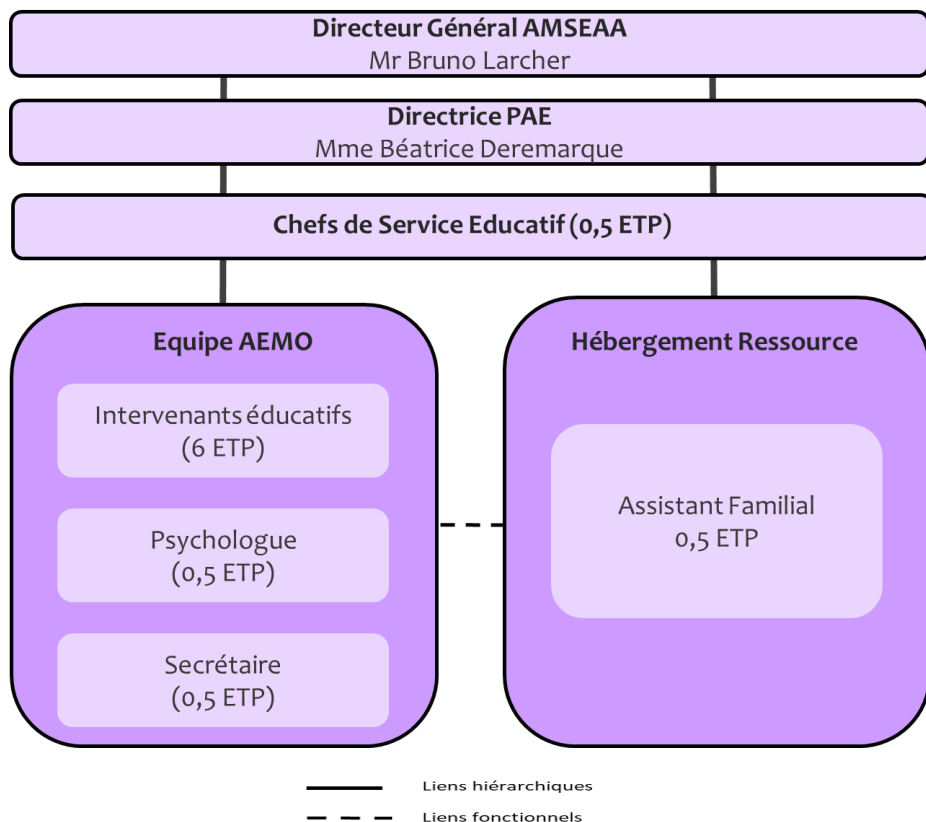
Directeur Général AMSEAA
Mr Bruno Larcher

Directrice PAE
Mme Béatrice Deremarque

Chefs de Service Educatif (0,5 ETP)

Equipe AEMO

Intervenants éducatifs
(6 ETP)

Psychologue
(0,5 ETP)

Secrétaire
(0,5 ETP)

Hébergement Ressource

Assistant Familial
0,5 ETP

Liens hiérarchiques

Liens fonctionnels